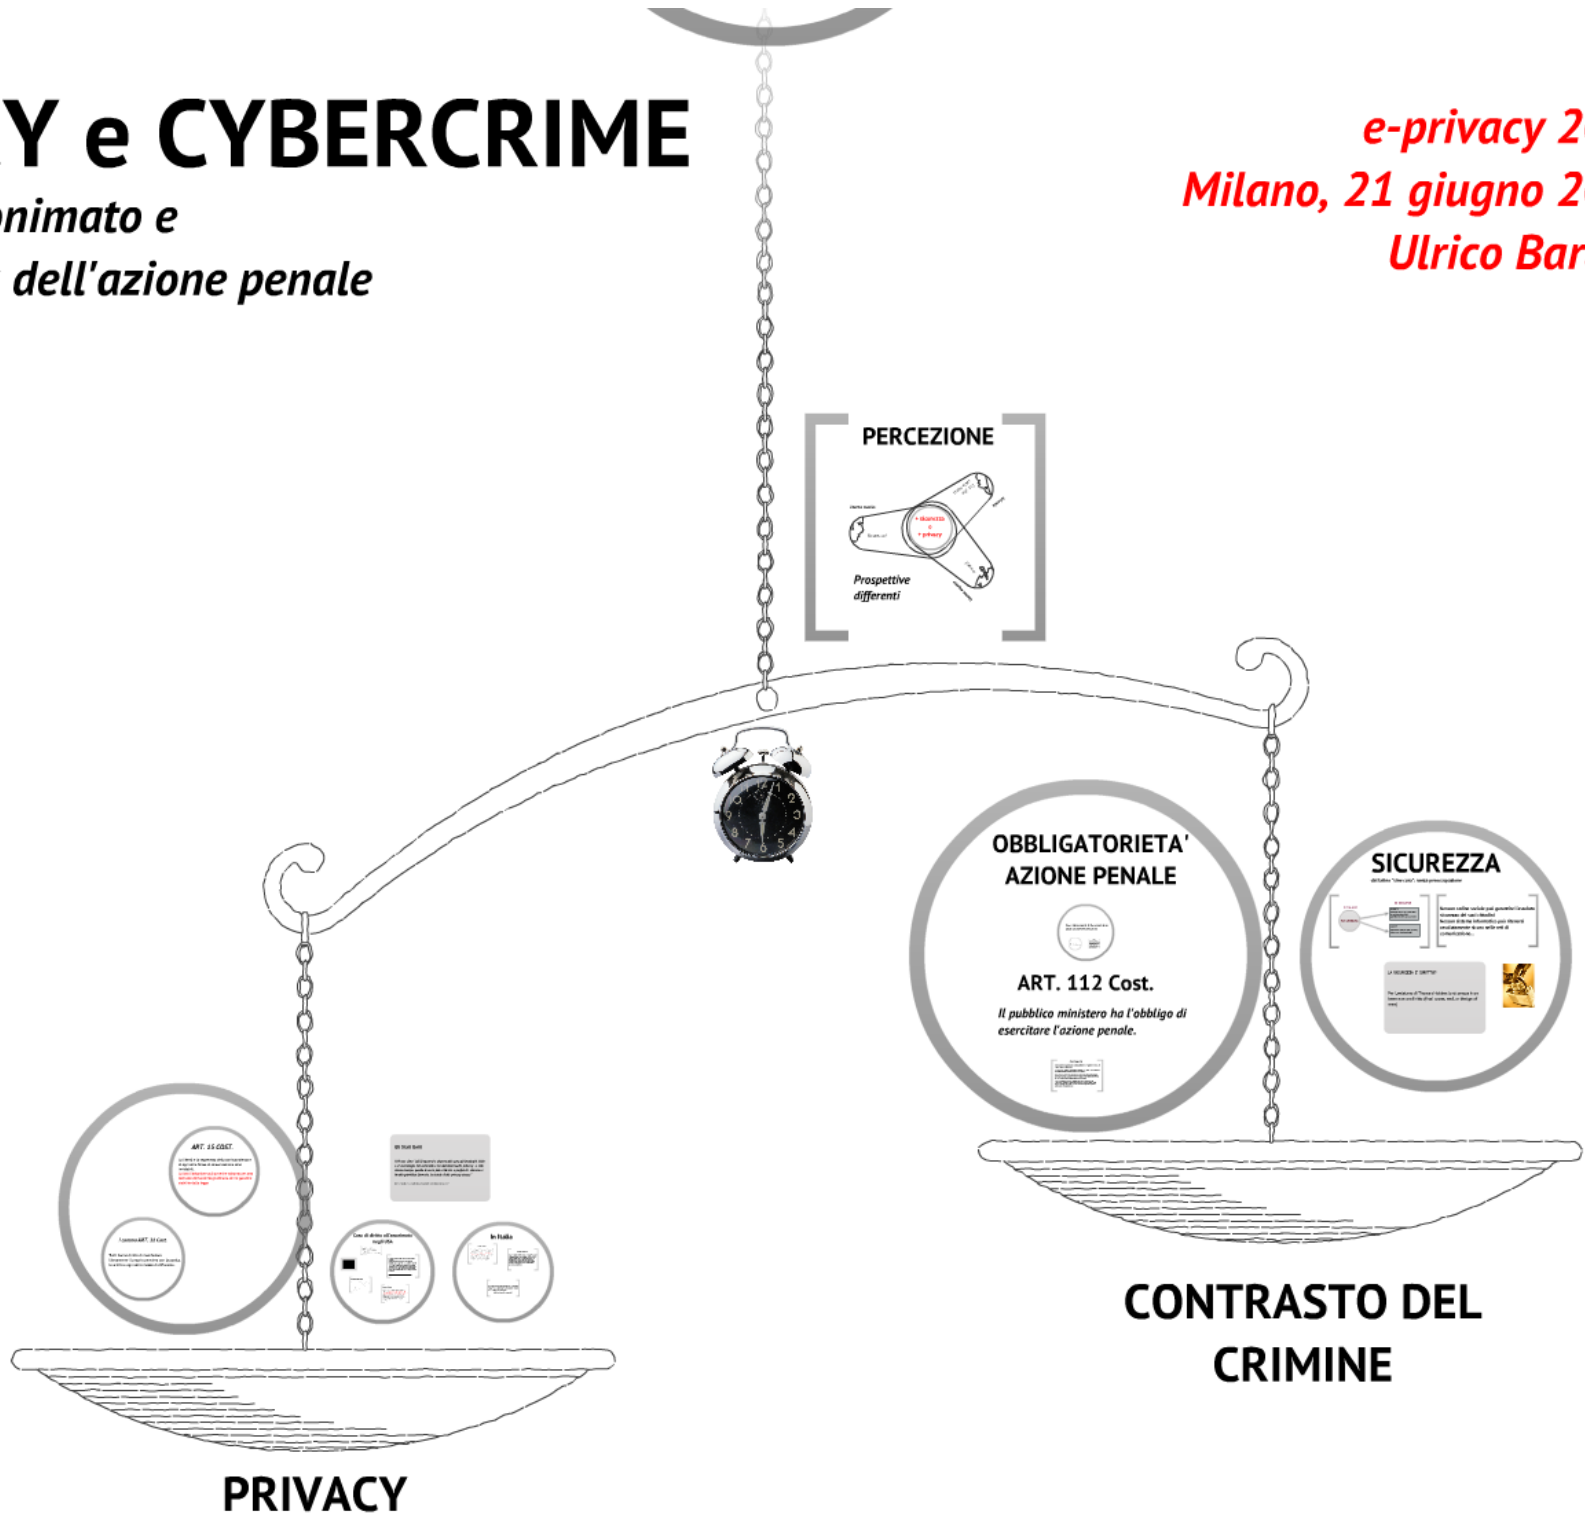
Y e CYBERCRIME
nimato e
dell'azione penale

e-privacy 2
Milano, 21 giugno 2
Ulrico Bar

PERCEZIONE

+ sicurezza
e
+ privacy

Prospettive differenti

OBBLIGATORIETA' AZIONE PENALE

ART. 112 Cost.

Il pubblico ministero ha l'obbligo di esercitare l'azione penale.

SICUREZZA

ART. 15 COST.

In Italia

CONTRASTO DEL CRIMINE

PRIVACY